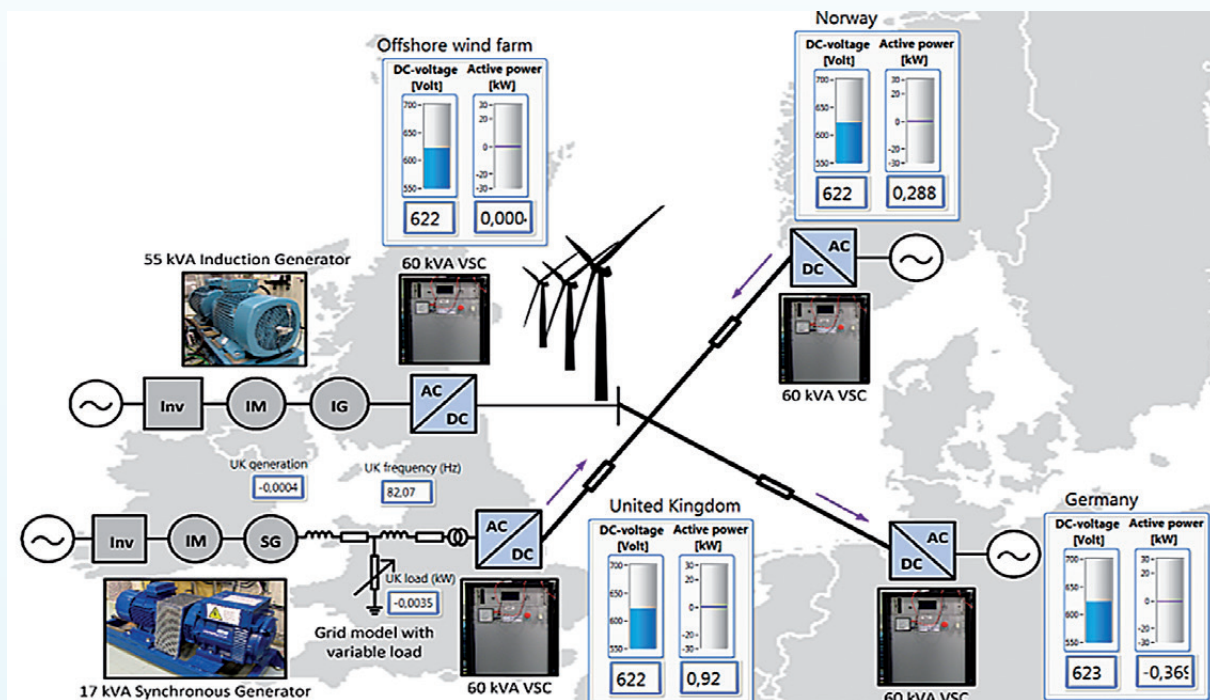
Offshore wind farm

DC-voltage [Volt]

Active power [kW]

700 650 600 550

30 20 0 -20 -30

622

0,000

Norway

DC-voltage [Volt]

Active power [kW]

700 650 600 550

30 20 0 -20 -30

622

0,288

55 kVA Induction Generator

60 kVA VSC

AC DC

60 kVA VSC

Inv

IM

IG

AC DC

UK generation

-0,0004

UK frequency (Hz)

82,07

Inv

IM

SG

AC DC

UK load (kW)

-0,0035

Grid model with variable load

17 kVA Synchronous Generator

60 kVA VSC

United Kingdom

DC-voltage [Volt]

Active power [kW]

700 650 600 550

30 20 0 -20 -30

622

0,92

AC DC

Germany

DC-voltage [Volt]

Active power [kW]

700 650 600 550

30 20 0 -20 -30

623

-0,369

60 kVA VSC